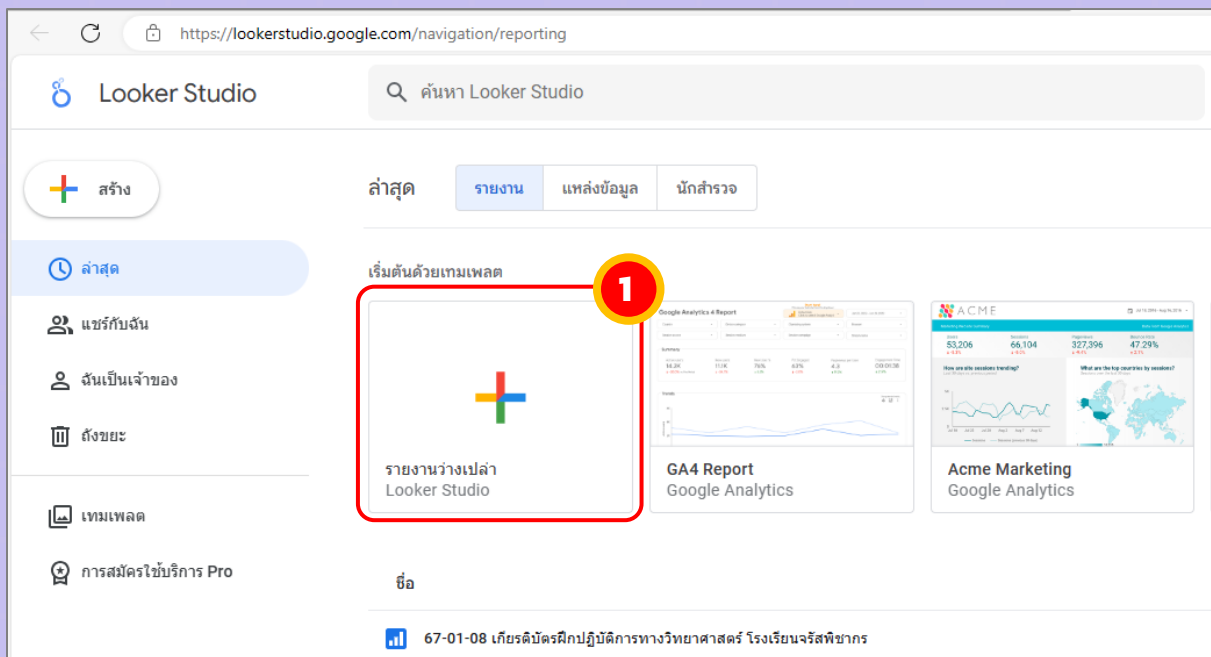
https://lookerstudio.google.com/navigation/reporting

Looker Studio

ค้นหา Looker Studio

สร้าง

ล่าสุด

แชร์กับฉัน

ฉันเป็นเจ้าของ

ถังขยะ

เทมเพลต

การสมัครใช้บริการ Pro

ล่าสุด

รายงาน

แหล่งข้อมูล

นักสำรวจ

เริ่มต้นด้วยเทมเพลต

1

รายงานว่างเปล่า
Looker Studio

Google Analytics 4 Report

GA4 Report
Google Analytics

ACME

53,206

66,104

327,396

47.29%

How are site sessions trending?

What are the top countries by sessions?

Acme Marketing
Google Analytics

ชื่อ

67-01-08 เกียรติบัตรฝึกปฏิบัติการทางวิทยาศาสตร์ โรงเรียนจรัสพิชากร